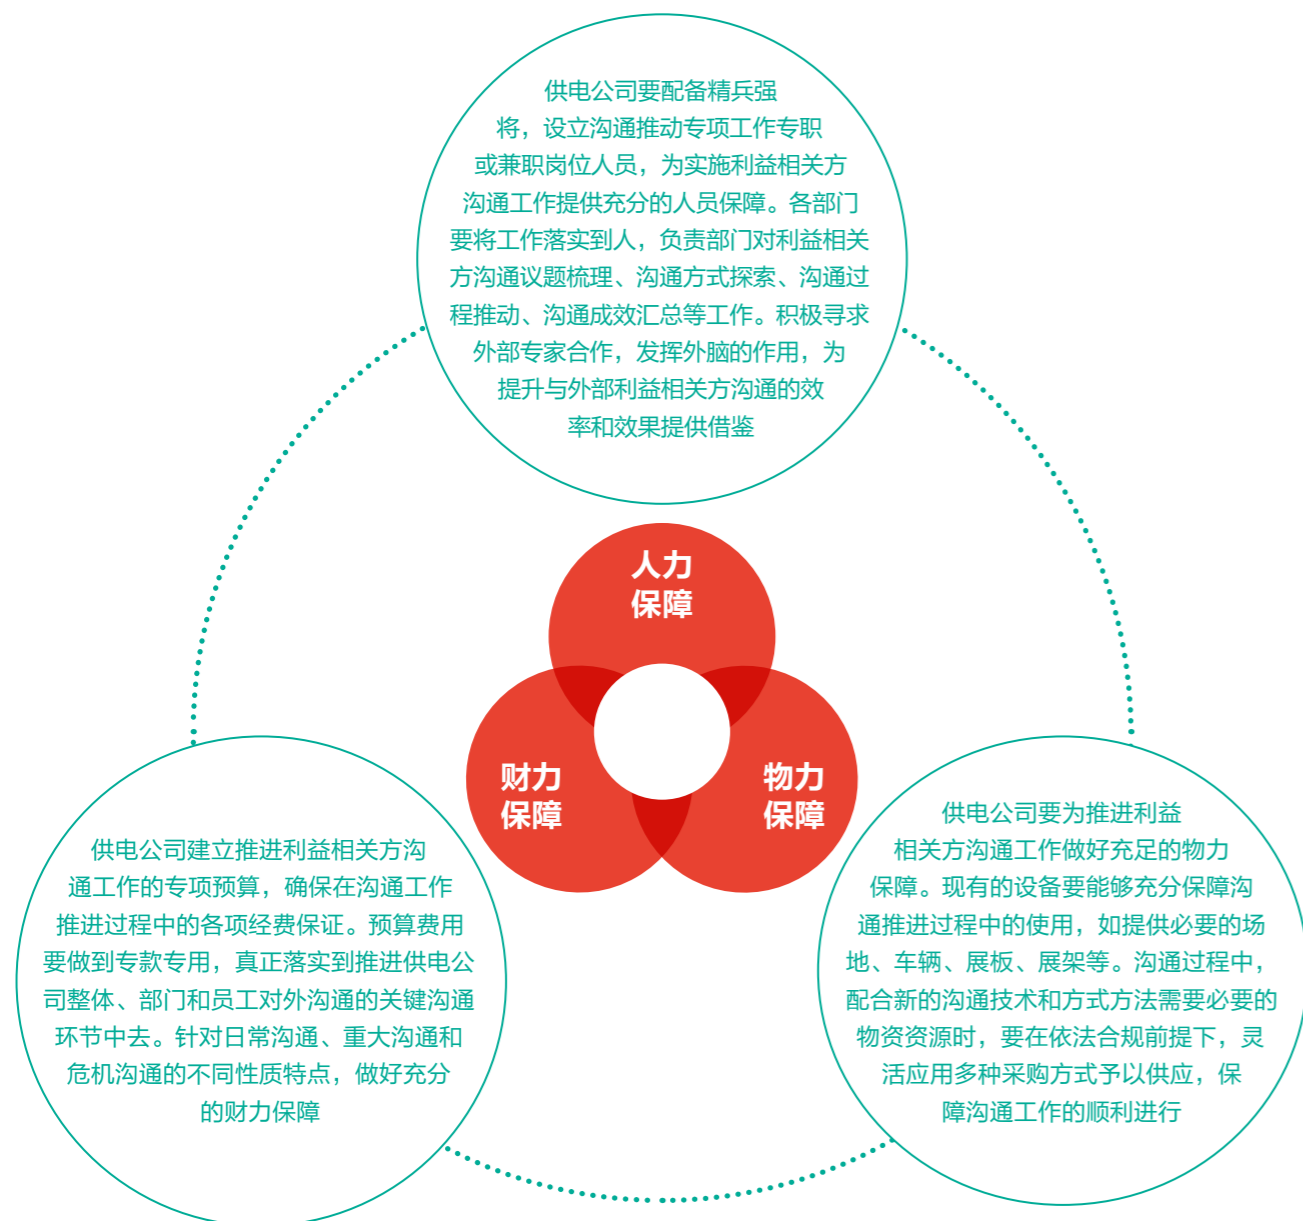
供电公司要配备精兵强将，设立沟通推动专项工作专职或兼职岗位人员，为实施利益相关方沟通工作提供充分的人员保障。各部门要将工作落实到人，负责部门对利益相关方沟通议题梳理、沟通方式探索、沟通过程推动、沟通成效汇总等工作。积极寻求外部专家合作，发挥外脑的作用，为提升与外部利益相关方沟通的效率和效果提供借鉴

人力保障

财力保障

物力保障

供电公司建立推进利益相关方沟通工作的专项预算，确保在沟通工作推进过程中的各项经费保证。预算费用要做到专款专用，真正落实到推进供电公司整体、部门和员工对外沟通的关键沟通环节中去。针对日常沟通、重大沟通和危机沟通的不同性质特点，做好充分的财力保障

供电公司要为推进利益相关方沟通工作做好充足的物力保障。现有的设备要能够充分保障沟通推进过程中的使用，如提供必要的场地、车辆、展板、展架等。沟通过程中，配合新的沟通技术和方式方法需要必要的物资资源时，要在依法合规前提下，灵活应用多种采购方式予以供应，保障沟通工作的顺利进行